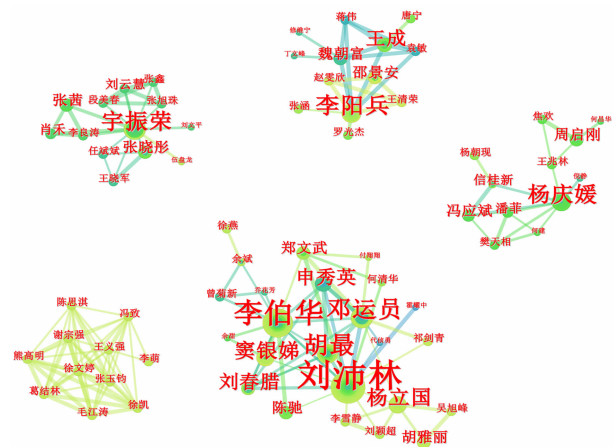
蒋伟
唐宁
徐雁宁
丁良峰
王成
袁敏
魏朝富
邵景安
赵雯欣
王清荣
张涵
李阳兵
罗光杰

刘云慧
张鑫
段美春
张旭珠
张茜
宇振荣
肖禾
李良涛
邓东平
张晓彤
任斌斌
伍盘龙
王晓军

焦欢
何晶华
周启刚
杨朝现
王兆林
信桂新
杨庆媛
冯应斌
潘菲
陈佳
樊天相
何建

徐燕
郑文武
付海翔
余斌
申秀英
何清华
曾菊新
乔花芳
李伯华
邓运员
翟耀中
金恺
胡最
祁剑青
窦银娣
代倩
刘沛林
刘春腊
杨立国
吴旭峰
陈驰
李雪静
刘颖超
胡雅丽

陈思淇
冯致
谢宗强
王义强
熊高明
李萌
徐文婷
葛结林
张玉钧
毛江涛
徐凯